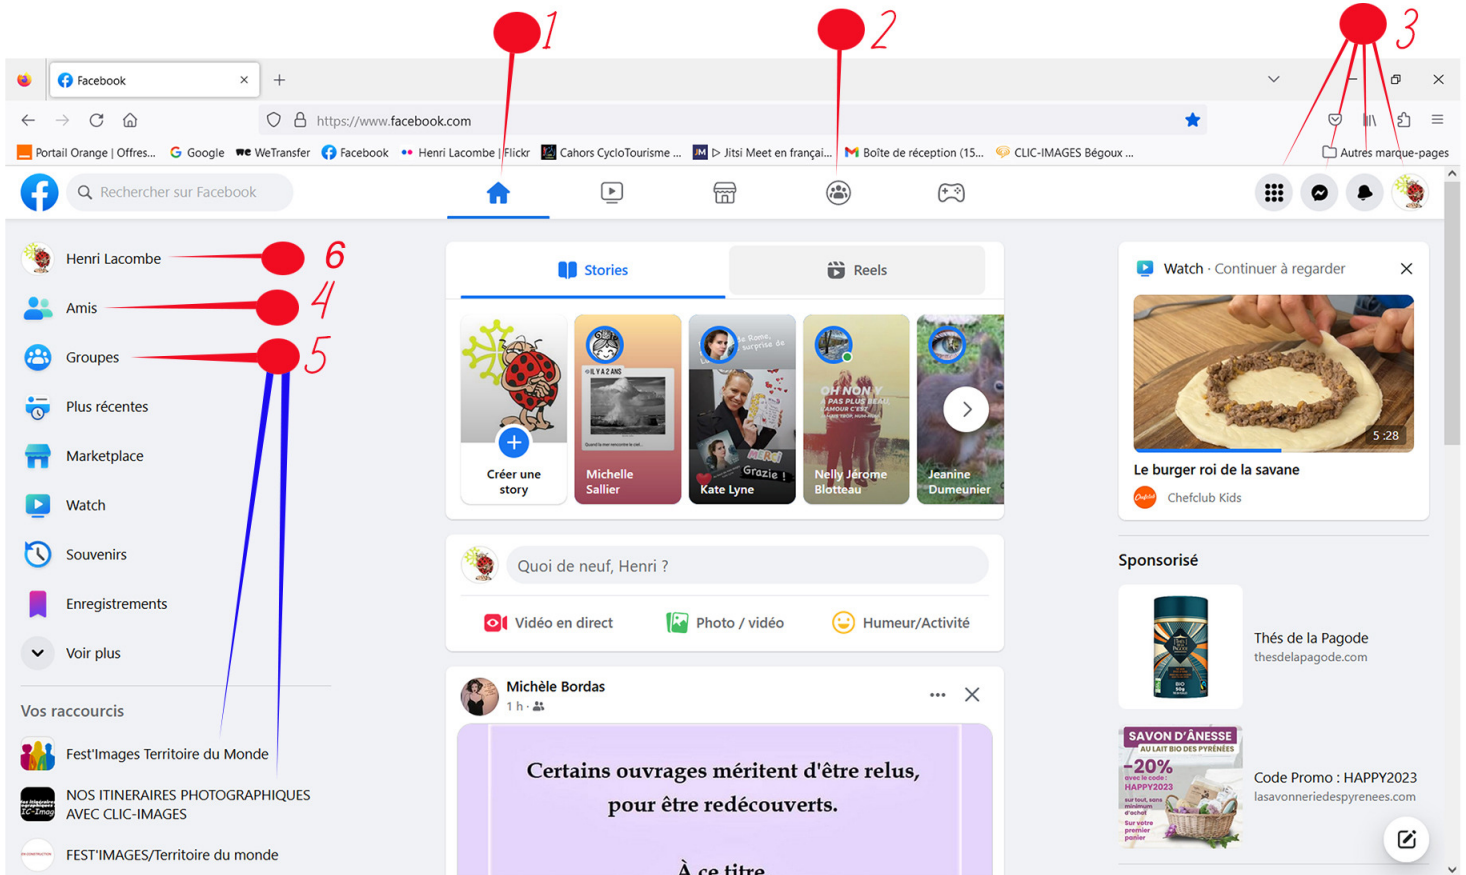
1 2 3

Facebook

https://www.facebook.com

Portail Orange | Offres... Google WeTransfer Facebook Henri Lacombe | Flickr Cahors CycloTourisme ... ▷ Jitsi Meet en françai... Boîte de réception (15... CLIC-IMAGES Bégoux ... Autres marque-pages

Rechercher sur Facebook

Henri Lacombe 6
Amis 4
Groupes 5
Plus récentes
Marketplace
Watch
Souvenirs
Enregistrements
Voir plus

Vos raccourcis
Fest'Images Territoire du Monde
NOS ITINERAIRES PHOTOGRAPHIQUES AVEC CLIC-IMAGES
FEST'IMAGES/Territoire du monde

Stories
Reels

Créer une story
Michelle Sallier
Kate Lyne
Nelly Jérome Blotteau
Jeanine Dumeunier

Quoi de neuf, Henri ?
Vidéo en direct
Photo / vidéo
Humeur/Activité

Michèle Bordas
1 h ·

Certains ouvrages méritent d'être relus, pour être redécouverts.

À ce titre

Watch · Continuer à regarder
5:28
Le burger roi de la savane
Chefclub Kids

Sponsorisé
Thés de la Pagode
thesdelapagode.com

SAVON D'ÂNESSE AU LAIT BIO DES PYRÉNÉES -20% avec le code : HAPPY2023
Code Promo : HAPPY2023
lasavonneriedespyrenees.com